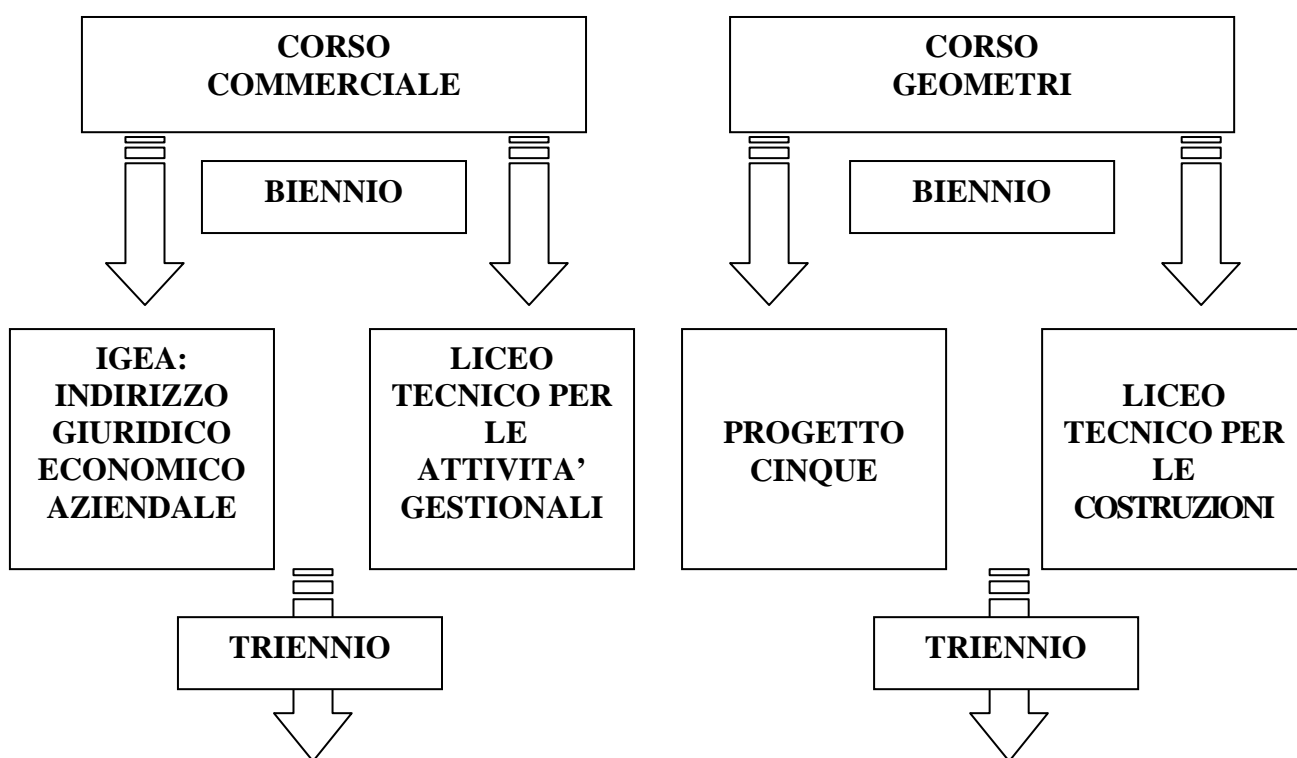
CORSO COMMERCIALE

BIENNIO

IGEA: INDIRIZZO GIURIDICO ECONOMICO AZIENDALE

LICEO TECNICO PER LE ATTIVITA' GESTIONALI

TRIENNIO

CORSO GEOMETRI

BIENNIO

PROGETTO CINQUE

LICEO TECNICO PER LE COSTRUZIONI

TRIENNIO